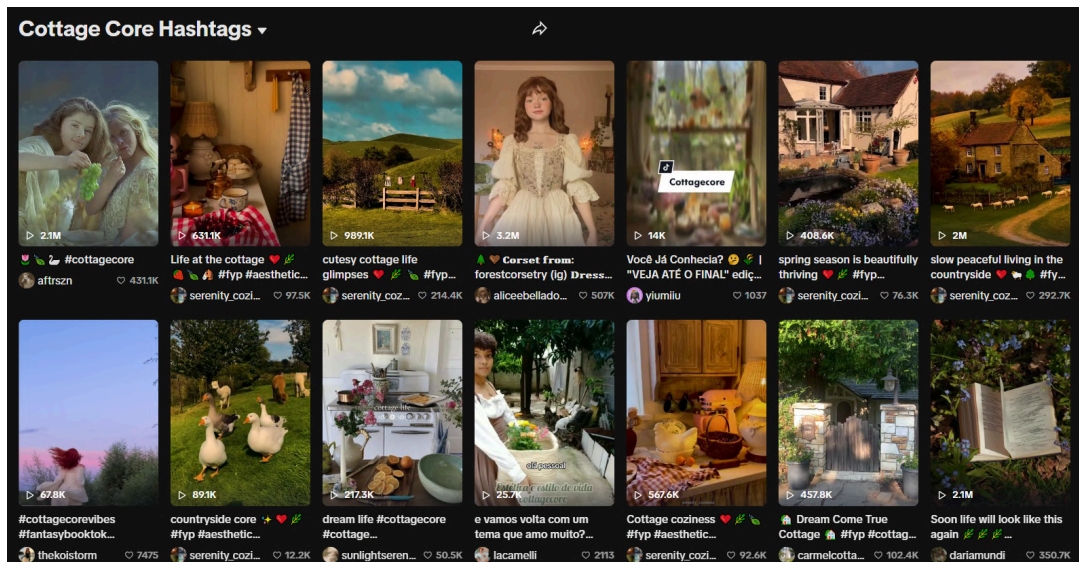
Cottage Core Hashtags ▾

▷ 2.1M
🌷🍃🦢 #cottagecore
aftrszn ♡ 431.1K

▷ 631.1K
Life at the cottage ❤️🌿
🍓🍃🍂 #fyp #aesthetic...
serenity_cozi... ♡ 97.5K

▷ 989.1K
cutesy cottage life glimpses ❤️🌿🍃 #fyp...
serenity_coz... ♡ 214.4K

▷ 3.2M
🌲🤎 Corset from: forestcorsetry (ig) Dress...
aliceebellado... ♡ 507K

Cottagecore
▷ 14K
Você Já Conhecia? 😕🌿 | "VEJA ATÉ O FINAL" ediç...
yiumiiu ♡ 1037

▷ 408.6K
spring season is beautifully thriving ❤️🌿 #fyp...
serenity_cozi... ♡ 76.3K

▷ 2M
slow peaceful living in the countryside ❤️🕊️🌲 #fy...
serenity_coz... ♡ 292.7K

▷ 67.8K
#cottagecorevibes #fantasybooktok...
thekoistorm ♡ 7475

▷ 89.1K
countryside core ✨❤️🌿 #fyp #aesthetic...
serenity_cozi... ♡ 12.2K

cottage life
▷ 217.3K
dream life #cottagecore #cottage...
sunlightseren... ♡ 50.5K

olá pessoal
Estética e estilo de vida cottagecore
▷ 25.7K
e vamos volta com um tema que amo muito?...
lacamelli ♡ 2113

▷ 567.6K
Cottage coziness ❤️🌿🍃 #fyp #aesthetic...
serenity_cozi... ♡ 92.6K

▷ 457.8K
🏡 Dream Come True Cottage 🏡 #fyp #cottag...
carmelcotta... ♡ 102.4K

▷ 2.1M
Soon life will look like this again 🌿🌿🌿...
dariamundi ♡ 350.7K